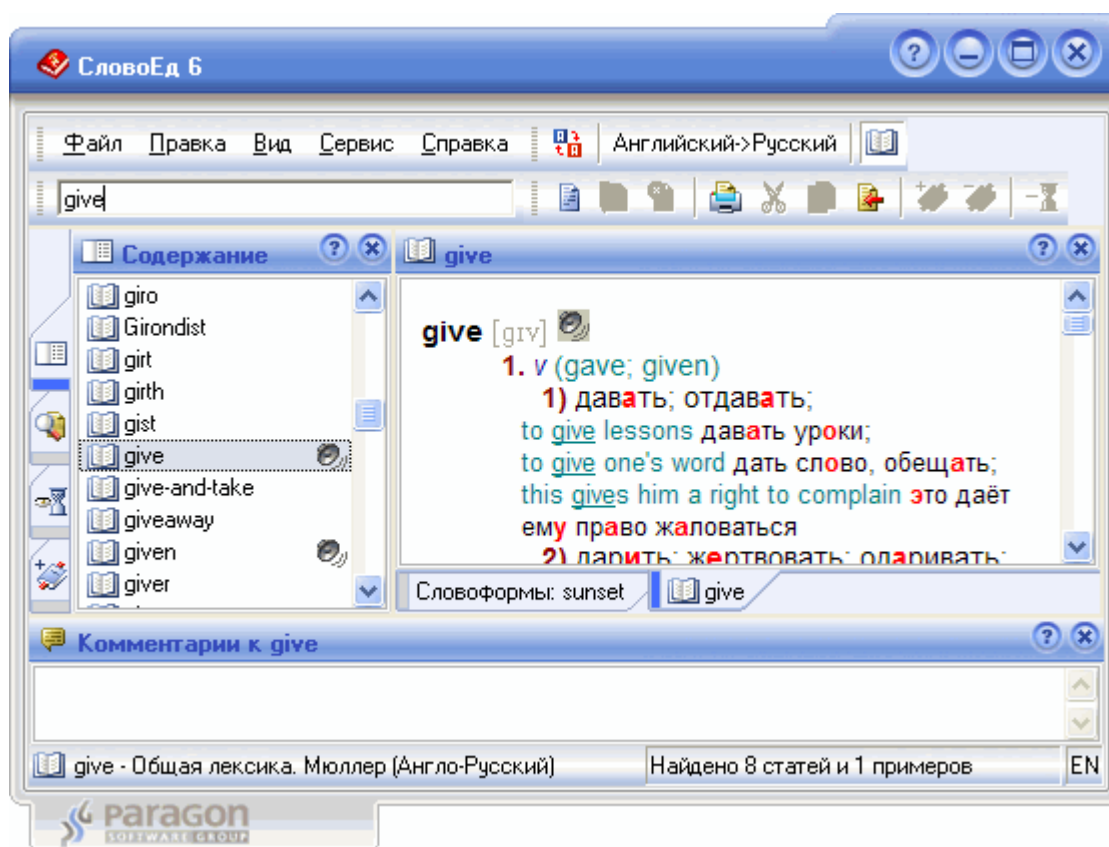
СловоЕд 6

Файл Правка Вид Сервис Справка Английский->Русский

give

Содержание

giro
Girondist
girt
girth
gist
give
give-and-take
giveaway
given
giver

give

give [gɪv]
1. v (gave; given)
1) давать; отдавать;
to give lessons давать уроки;
to give one's word дать слово, обещать;
this gives him a right to complain это даёт ему право жаловаться
2) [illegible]

Словоформы: sunset
give

Комментарии к give

give - Общая лексика. Мюллер (Англо-Русский)
Найдено 8 статей и 1 примеров
EN

PARAGON SOFTWARE GROUP